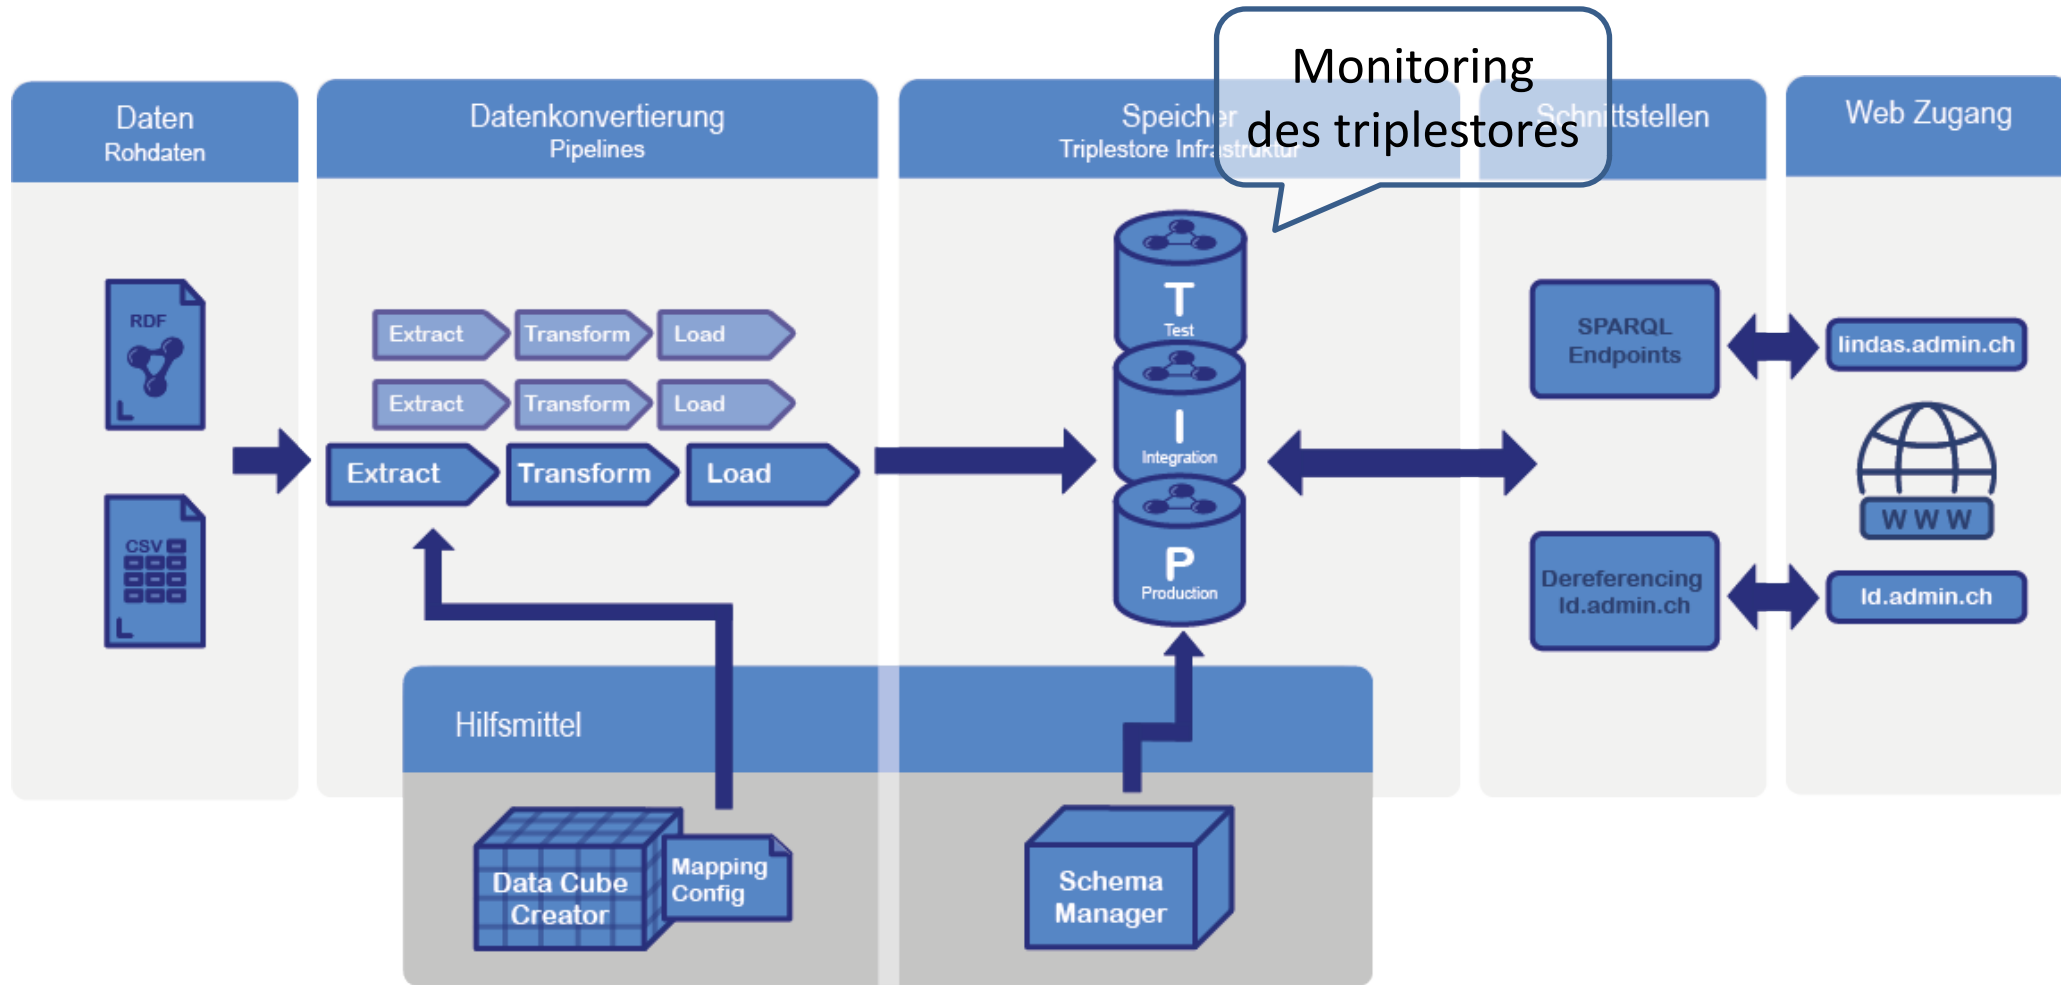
Monitoring des triplestores

Daten
Rohdaten

Datenkonvertierung
Pipelines

Speicher
Triplestore Infrastruktur

Schnittstellen

Web Zugang

RDF

CSV

Extract Transform Load
Extract Transform Load
Extract Transform Load

T
Test

I
Integration

P
Production

SPARQL Endpoints

lindas.admin.ch

W W W

Dereferencing Id.admin.ch

Id.admin.ch

Hilfsmittel

Data Cube Creator

Mapping Config

Schema Manager